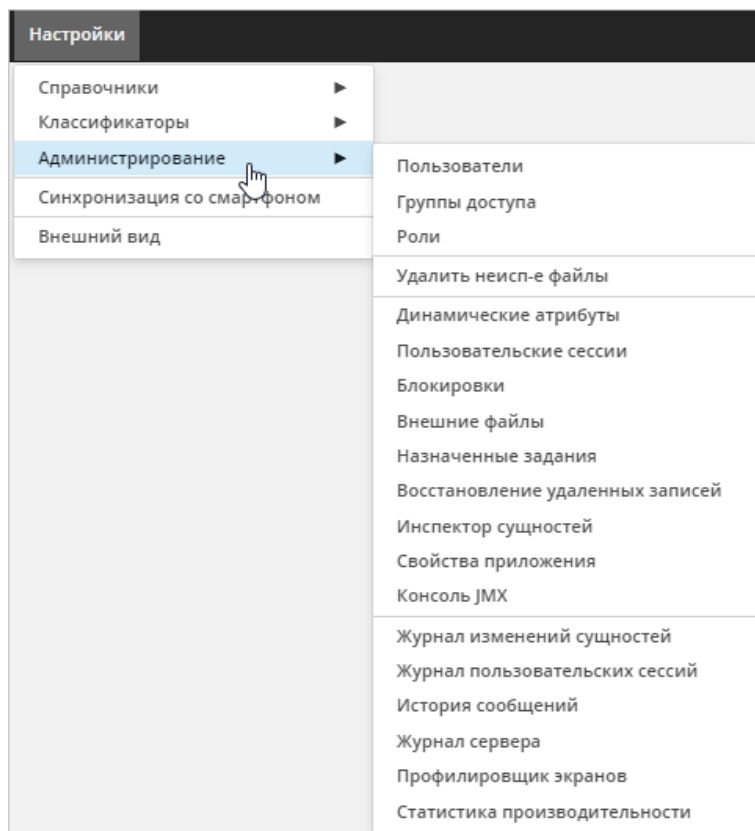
Настройки

Справочники ►
Классификаторы ►
Администрирование ►
Синхронизация со смартфоном
Внешний вид

Пользователи
Группы доступа
Роли
Удалить неисп-е файлы
Динамические атрибуты
Пользовательские сессии
Блокировки
Внешние файлы
Назначенные задания
Восстановление удаленных записей
Инспектор сущностей
Свойства приложения
Консоль JMX
Журнал изменений сущностей
Журнал пользовательских сессий
История сообщений
Журнал сервера
Профилировщик экранов
Статистика производительности